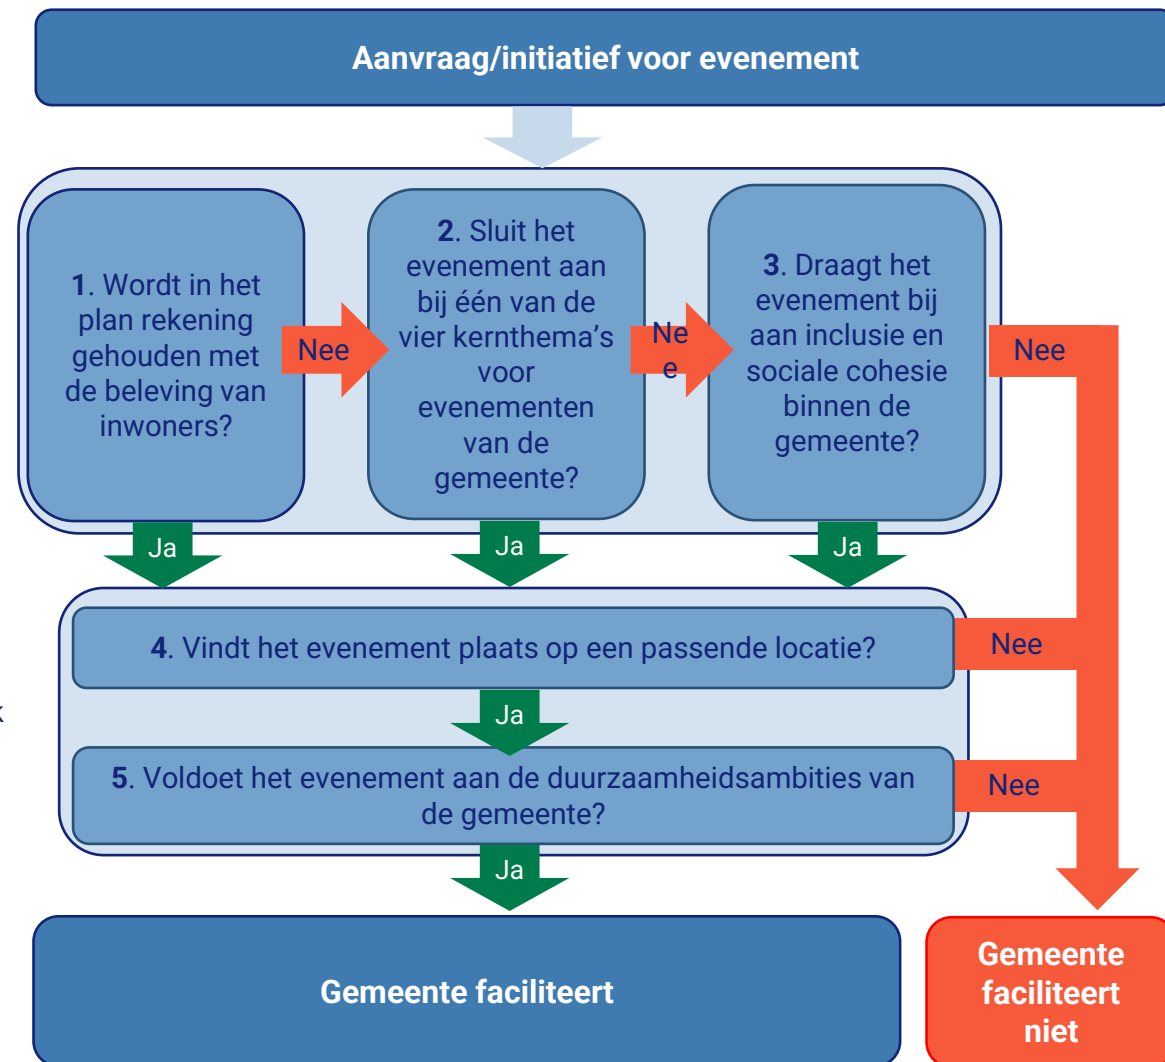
Aanvraag/initiatief voor evenement

1. Wordt in het plan rekening gehouden met de beleving van inwoners?

Nee

2. Sluit het evenement aan bij één van de vier kernthema's voor evenementen van de gemeente?

Ne e

3. Draagt het evenement bij aan inclusie en sociale cohesie binnen de gemeente?

Nee

Ja

Ja

Ja

4. Vindt het evenement plaats op een passende locatie?

Nee

Ja

5. Voldoet het evenement aan de duurzaamheidsambities van de gemeente?

Nee

Ja

Gemeente faciliteert

Gemeente faciliteert niet

k